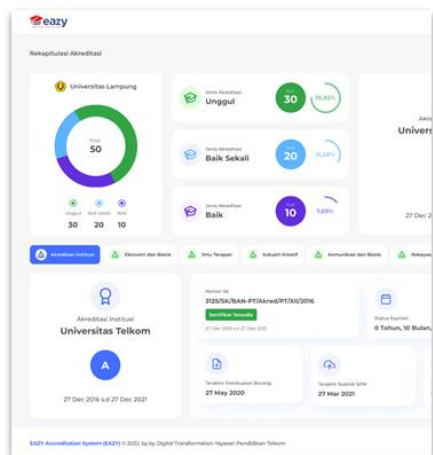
eazy

Rekapitulasi Akreditasi

Universitas Lampung

Total
50

Unggul 30
Baik Sekali 20
Baik 10

Jenis Akreditasi
Unggul
30
76,92%

Jenis Akreditasi
Baik Sekali
20
51,28%

Jenis Akreditasi
Baik
10
7,69%

Akre
Univers

27 Dec 2

Akreditasi Institusi
Ekonomi dan Bisnis
Ilmu Terapan
Industri Kreatif
Komunikasi dan Bisnis
Rekayas

Akreditasi Institusi
Universitas Telkom
A
27 Dec 2016 s.d 27 Dec 2021

Nomor SK
3125/SK/BAN-PT/Akred/PT/XII/2016
Sertifikat Tersedia
27 Dec 2016 s.d 27 Dec 2021

Status Expired
0 Tahun, 10 Bulan,

Terakhir Pembaruan Borang
27 May 2020

Terakhir Submit SPMI
27 Mar 2021

EAZY Accreditation System (EAZY) © 2022, by by Digital Transformation Yayasan Pendidikan Telkom